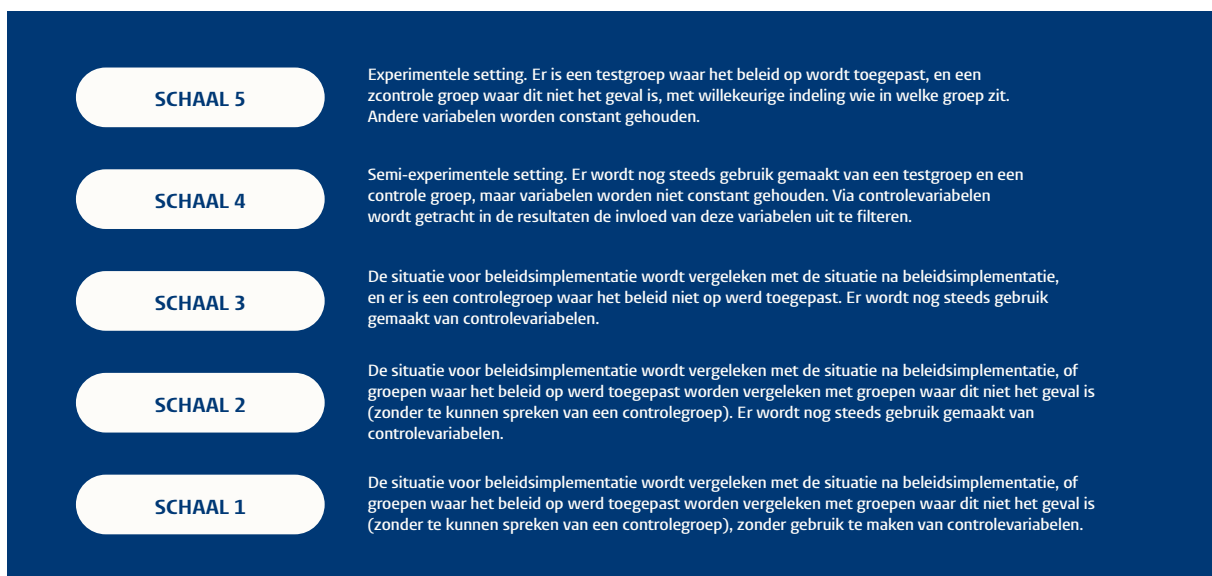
SCHAAL 5

Experimentele setting. Er is een testgroep waar het beleid op wordt toegepast, en een zcontrole groep waar dit niet het geval is, met willekeurige indeling wie in welke groep zit. Andere variabelen worden constant gehouden.

SCHAAL 4

Semi-experimentele setting. Er wordt nog steeds gebruik gemaakt van een testgroep en een controle groep, maar variabelen worden niet constant gehouden. Via controlevariabelen wordt getracht in de resultaten de invloed van deze variabelen uit te filteren.

SCHAAL 3

De situatie voor beleidsimplementatie wordt vergeleken met de situatie na beleidsimplementatie, en er is een controlegroep waar het beleid niet op werd toegepast. Er wordt nog steeds gebruik gemaakt van controlevariabelen.

SCHAAL 2

De situatie voor beleidsimplementatie wordt vergeleken met de situatie na beleidsimplementatie, of groepen waar het beleid op werd toegepast worden vergeleken met groepen waar dit niet het geval is (zonder te kunnen spreken van een controlegroep). Er wordt nog steeds gebruik gemaakt van controlevariabelen.

SCHAAL 1

De situatie voor beleidsimplementatie wordt vergeleken met de situatie na beleidsimplementatie, of groepen waar het beleid op werd toegepast worden vergeleken met groepen waar dit niet het geval is (zonder te kunnen spreken van een controlegroep), zonder gebruik te maken van controlevariabelen.